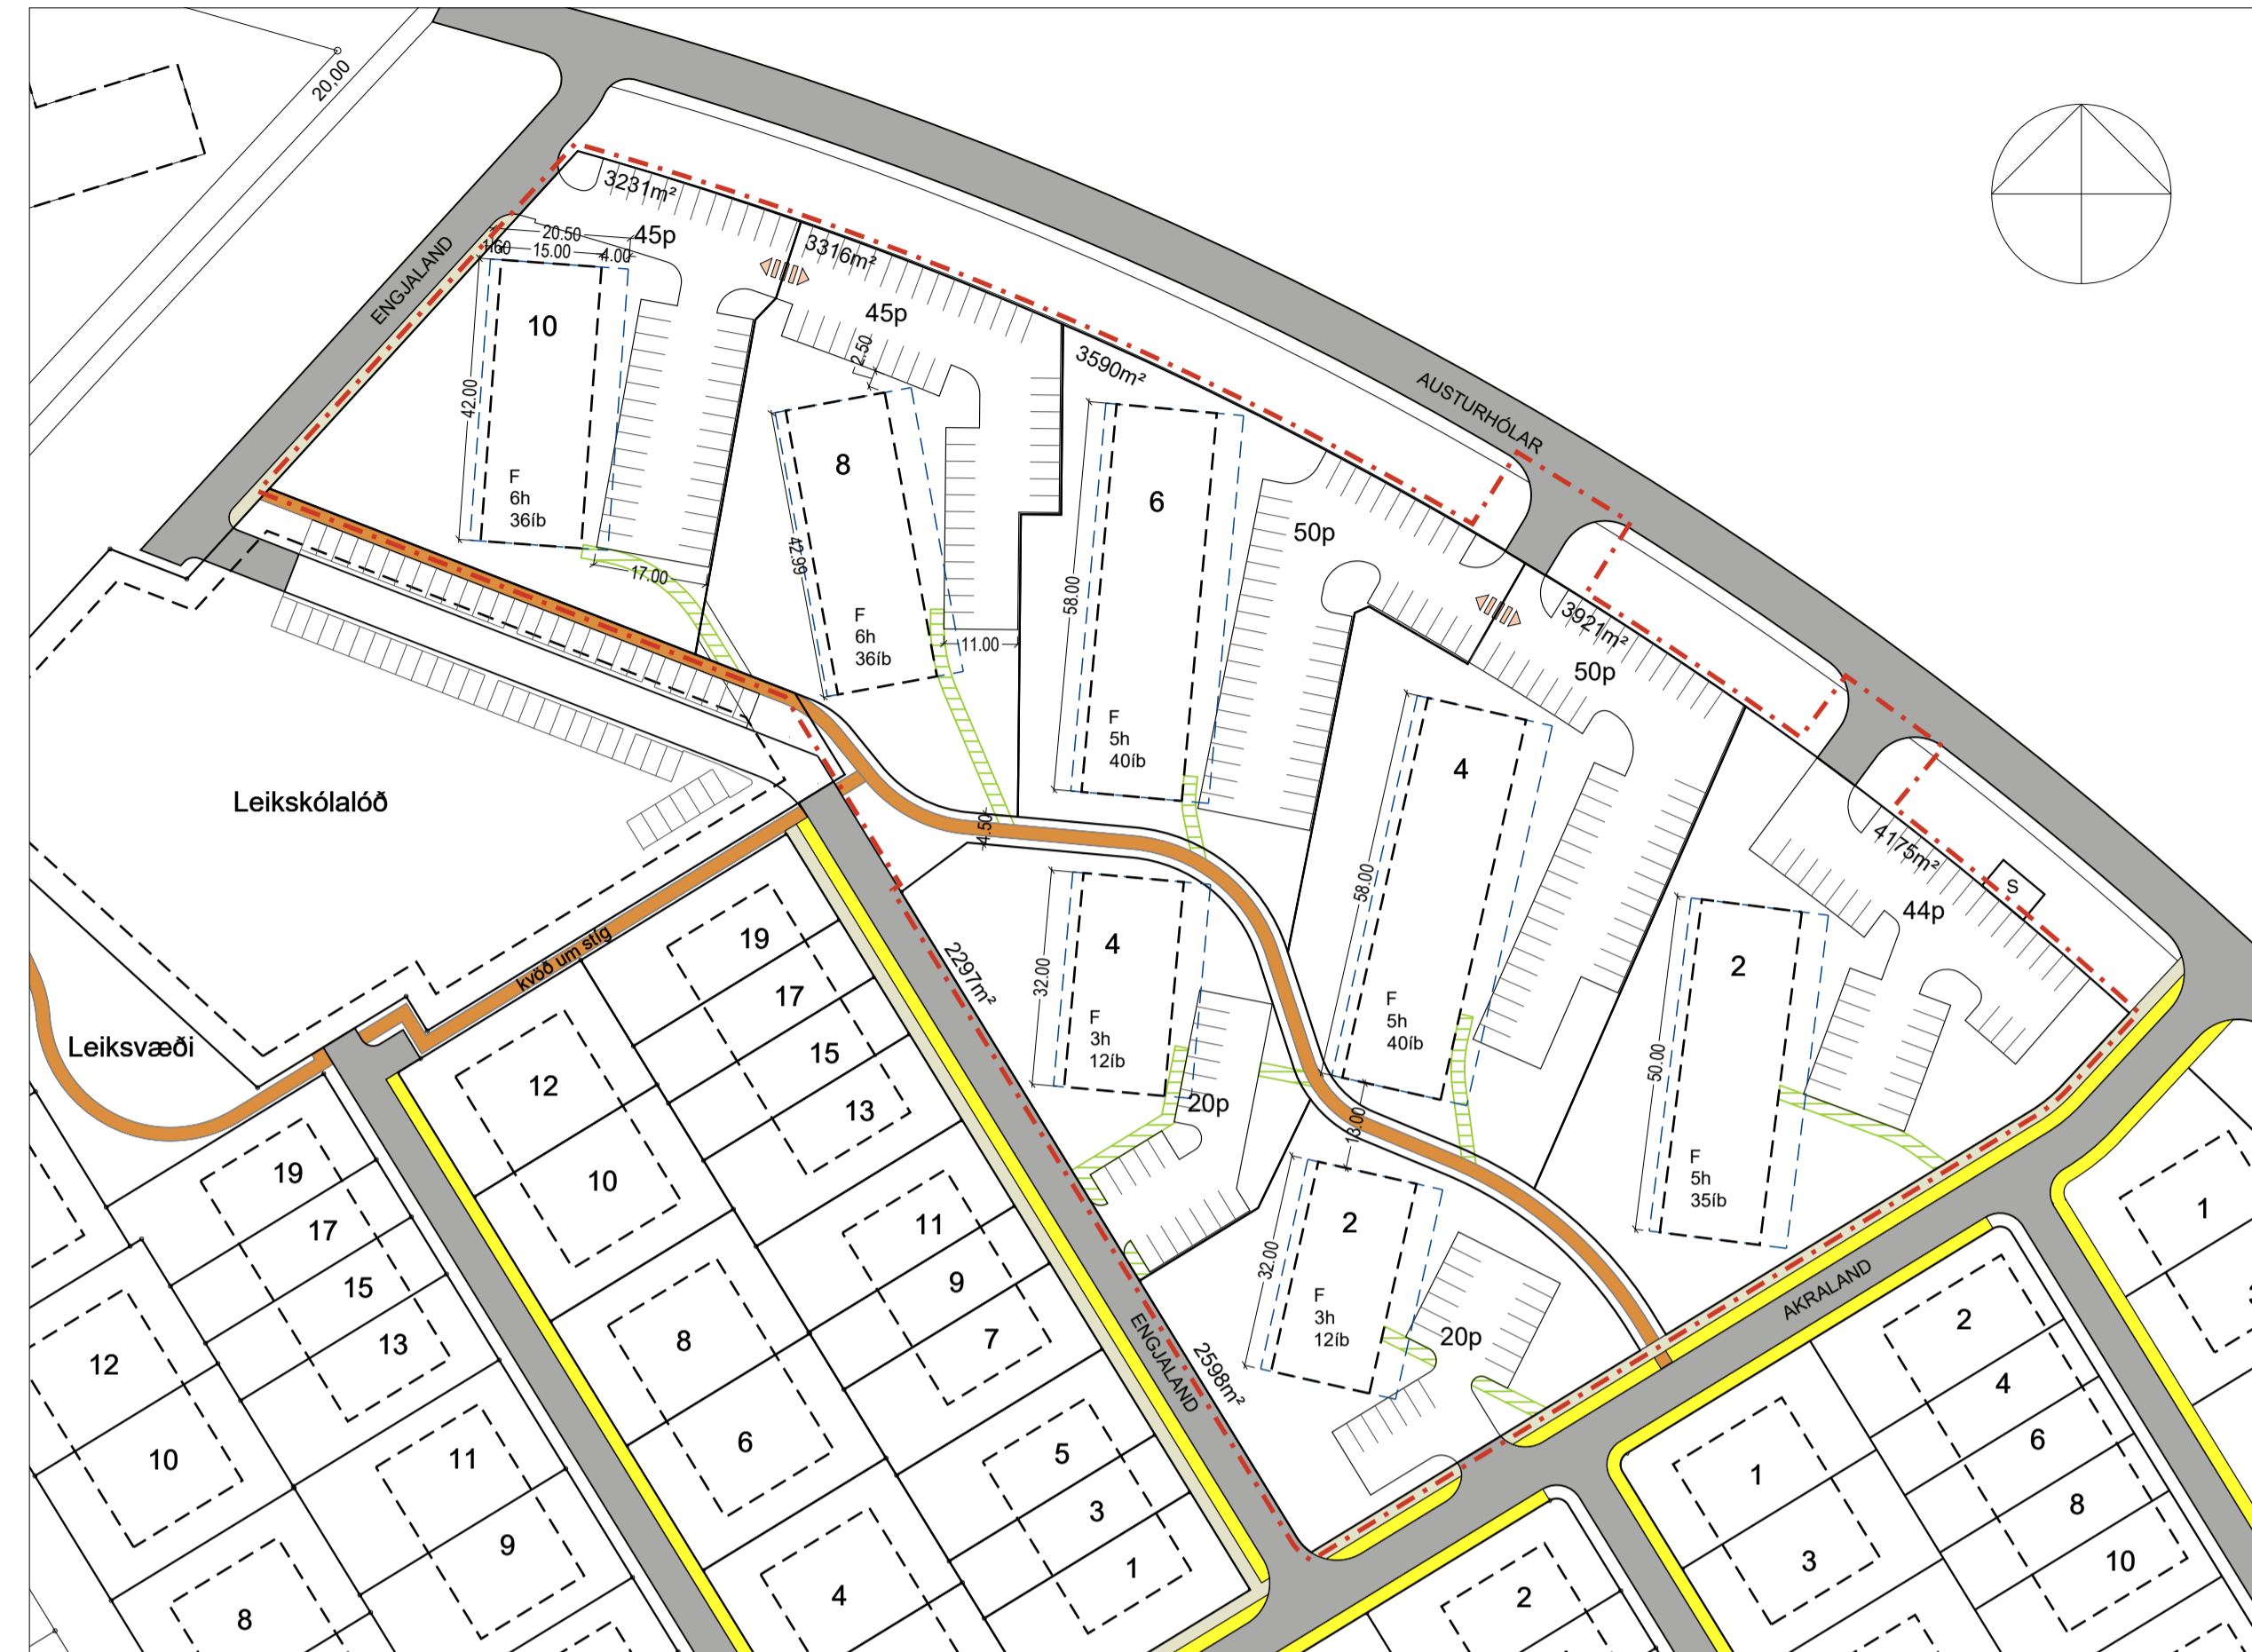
20.00

ENGJALAND

3231m²
20.50
1.60
15.00
4.00
45p
3316m²
45p
2.50
10
42.00
F
6h
36íb
17.00
8
42.99
F
6h
36íb
11.00
3590m²
6
58.00
F
5h
40íb
50p
AUSTURHÓLAR
3921m²
50p
4
58.00
F
5h
40íb
4175m²
S
44p
2
50.00
F
5h
35íb
Leikskólalóð
4.50
4
32.00
F
3h
12íb
20p
13.00
2
32.00
F
3h
12íb
20p
2297m²
2598m²
ENGJALAND
AKRALAND
kvöð um stíg
Leiksvæði

19
17
15
13
12
10
11
9
8
7
6
5
4
3
1

19
17
15
13
12
10
11
9
8

1
2
4
6
8
10
1
3
2
1